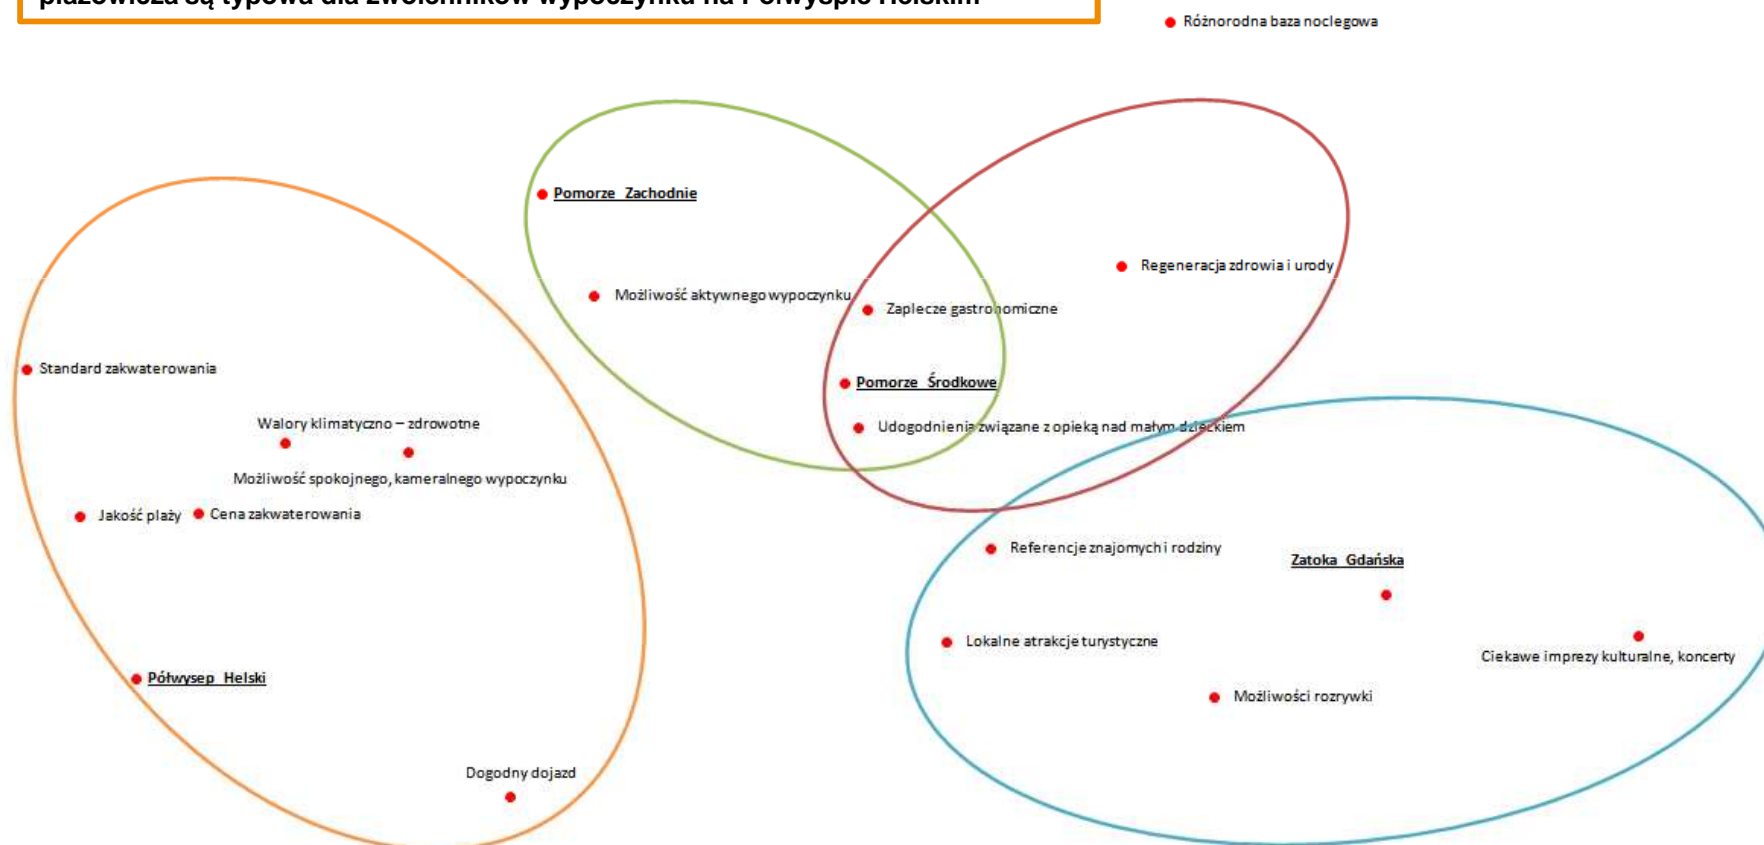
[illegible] plażowiska są typowa dla zwolenników wypoczynku na Półwyspie Helskim

Różnorodna baza noclegowa

Pomorze Zachodnie

Regeneracja zdrowia i urody

Możliwość aktywnego wypoczynku

Zaplecze gastronomiczne

Standard zakwaterowania

Pomorze Środkowe

Udogodnienia związane z opieką nad małym dzieckiem

Walory klimatyczno – zdrowotne

Możliwość spokojnego, kameralnego wypoczynku

Jakość plaży

Cena zakwaterowania

Referencje znajomych i rodziny

Zatoka Gdańska

Lokalne atrakcje turystyczne

Ciekawe imprezy kulturalne, koncerty

Półwysep Helski

Możliwości rozrywki

Dogodny dojazd